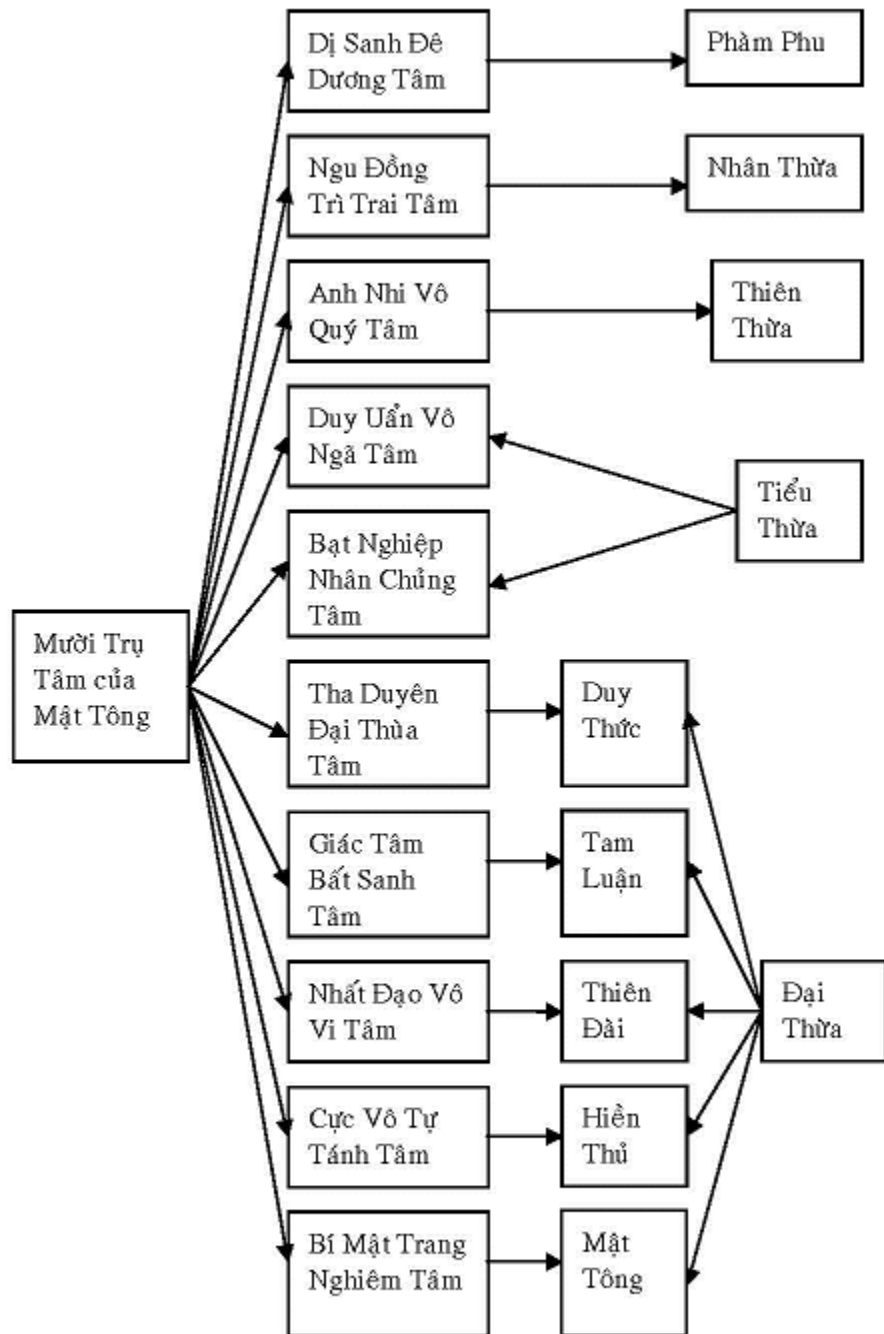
Dị Sanh Đê Dương Tâm

Phàm Phu

Ngu Đồng Trì Trai Tâm

Nhân Thừa

Anh Nhi Vô Quý Tâm

Thiên Thừa

Duy Uẩn Vô Ngã Tâm

Tiểu Thừa

Bạt Nghiệp Nhân Chủng Tâm

Mười Trụ Tâm của Mật Tông

Tha Duyên Đại Thừa Tâm

Duy Thức

Giác Tâm Bất Sanh Tâm

Tam Luận

Nhất Đạo Vô Vi Tâm

Thiên Đài

Đại Thừa

Cực Vô Tự Tánh Tâm

Hiền Thủ

Bí Mật Trang Nghiêm Tâm

Mật Tông